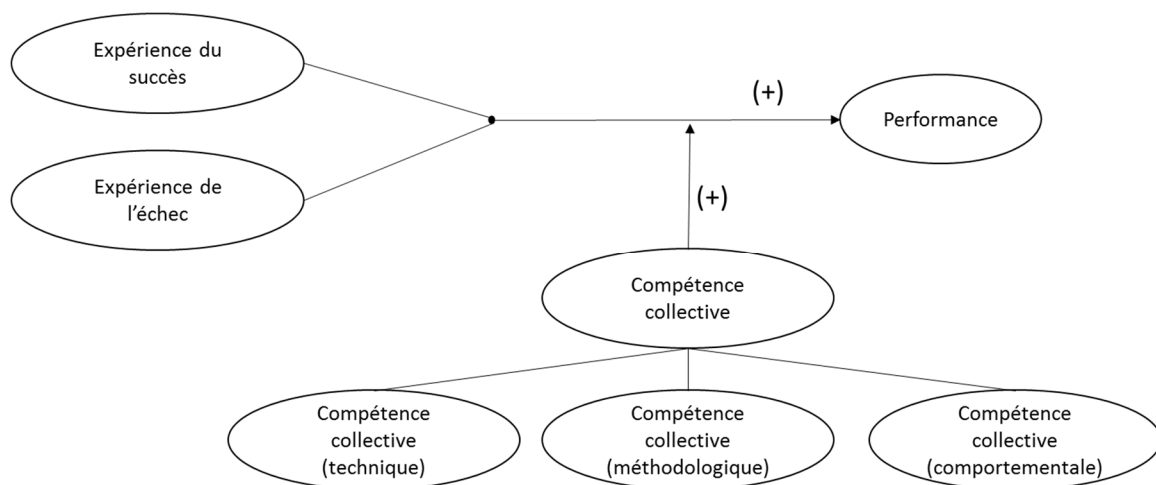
Expérience du succès

Expérience de l’échec

(+)

Performance

(+)

Compétence collective

Compétence collective (technique)

Compétence collective (méthodologique)

Compétence collective (comportementale)